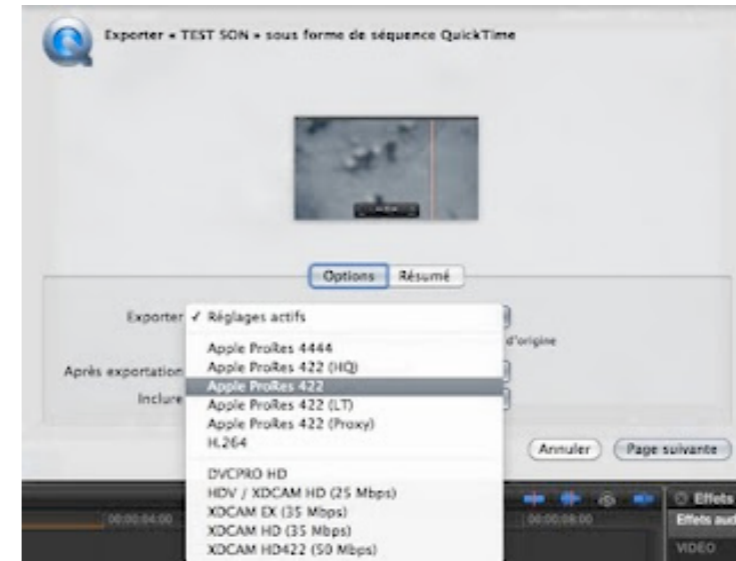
Exporter « TEST SON » sous forme de séquence QuickTime

Options Résumé

Exporter ✓ Réglages actifs

Apple ProRes 4444
Apple ProRes 422 (HQ)
Apple ProRes 422
Apple ProRes 422 (LT)
Apple ProRes 422 (Proxy)
H.264

DVCPRO HD
HDV / XDCAM HD (25 Mbps)
XDCAM EX (35 Mbps)
XDCAM HD (35 Mbps)
XDCAM HD422 (50 Mbps)

d'origine

Après exportation

Inclure

Annuler Page suivante

00:00:04:00

00:00:08:00

Effets

Effets aud

VIDEO